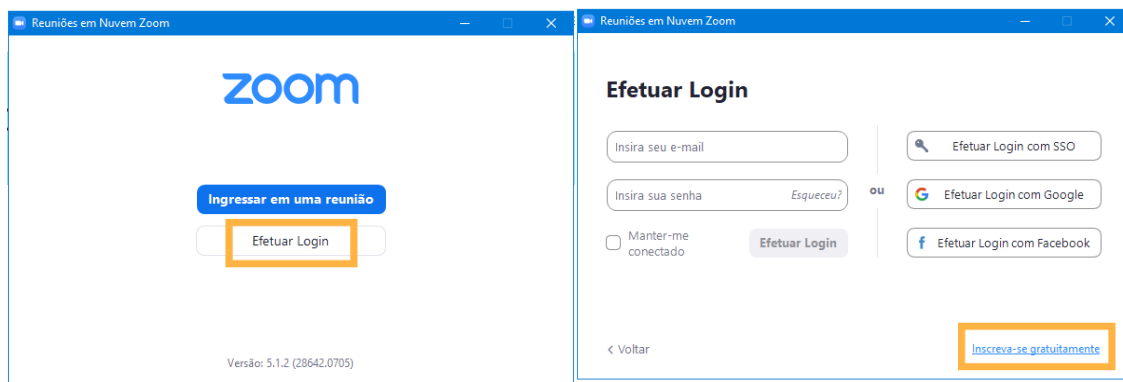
Reuniões em Nuvem Zoom

zoom

Ingressar em uma reunião

Efetuar Login

Versão: 5.1.2 (28642.0705)

Reuniões em Nuvem Zoom

Efetuar Login

Insira seu e-mail

Insira sua senha Esqueceu?

Manter-me conectado

Efetuar Login

ou

Efetuar Login com SSO

Efetuar Login com Google

Efetuar Login com Facebook

< Voltar

Inscreva-se gratuitamente